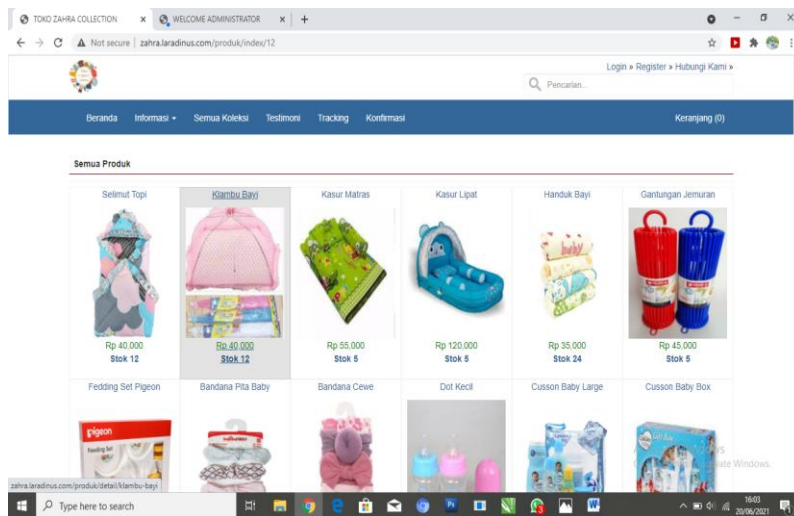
TOKO ZAHRA COLLECTION ×
WELCOME ADMINISTRATOR ×
+

Not secure | zahra.laradinus.com/produk/index/12

Login » Register » Hubungi Kami »

Pencarian...

Beranda Informasi Semua Koleksi Testimoni Tracking Konfirmasi Keranjang (0)

Semua Produk

| Selimut Topi | Klambu Bayi | Kasur Matras | Kasur Lipat | Handuk Bayi | Gantungan Jemuran |
|---|---|---|---|---|---|
| Rp 40.000 | Rp 40.000 | Rp 55.000 | Rp 120.000 | Rp 35.000 | Rp 45.000 |
| Stok 12 | Stok 12 | Stok 5 | Stok 5 | Stok 24 | Stok 5 |

| Fedding Set Pigeon | Bandana Pita Baby | Bandana Cewe | Dot Kecil | Cusson Baby Large | Cusson Baby Box |
|---|---|---|---|---|---|

pigeon

zahra.laradinus.com/produk/detail/klambu-bayi

Type here to search

16:03
20/06/2021